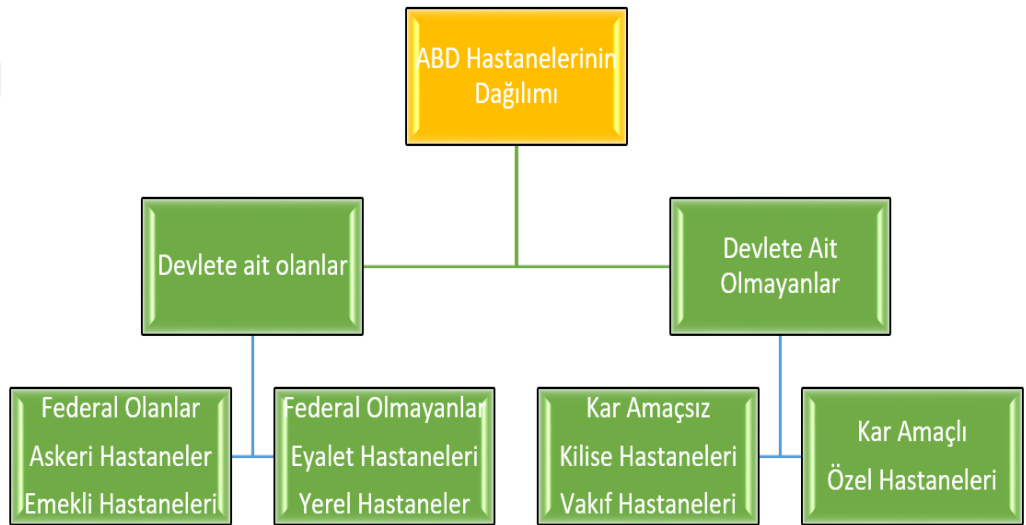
ABD Hastanelerinin Dağılımı

Devlete ait olanlar

Devlete Ait Olmayanlar

Federal Olanlar
Askeri Hastaneler
Emekli Hastaneleri

Federal Olmayanlar
Eyalet Hastaneleri
Yerel Hastaneler

Kar Amaçsız
Kilise Hastaneleri
Vakıf Hastaneleri

Kar Amaçlı
Özel Hastaneleri